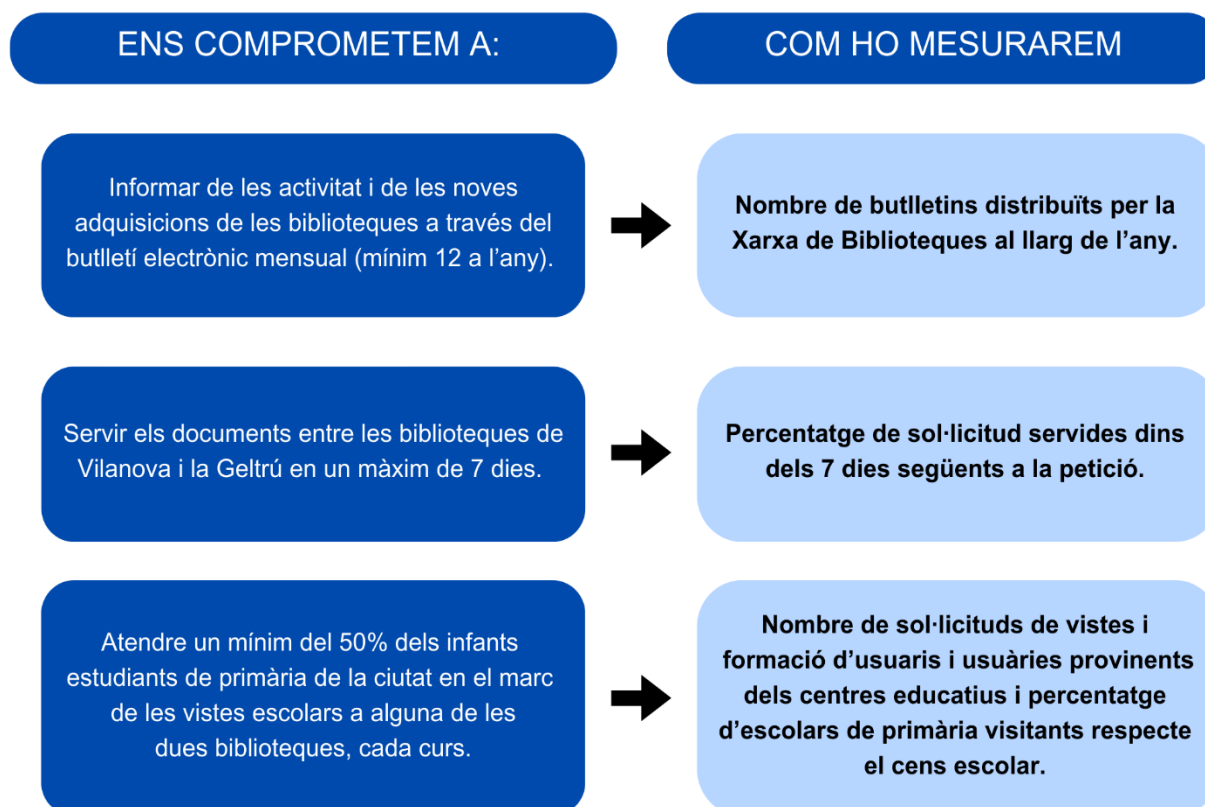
ENS COMPROMETEM A:

COM HO MESURAREM

Informar de les activitat i de les noves adquisicions de les biblioteques a través del butlletí electrònic mensual (mínim 12 a l'any).

Nombre de butlletins distribuïts per la Xarxa de Biblioteques al llarg de l'any.

Servir els documents entre les biblioteques de Vilanova i la Geltrú en un màxim de 7 dies.

Percentatge de sol·licitud servides dins dels 7 dies següents a la petició.

Atendre un mínim del 50% dels infants estudiants de primària de la ciutat en el marc de les vistes escolars a alguna de les dues biblioteques, cada curs.

Nombre de sol·licituds de vistes i formació d'usuaris i usuàries provinents dels centres educatius i percentatge d'escolars de primària visitants respecte el cens escolar.